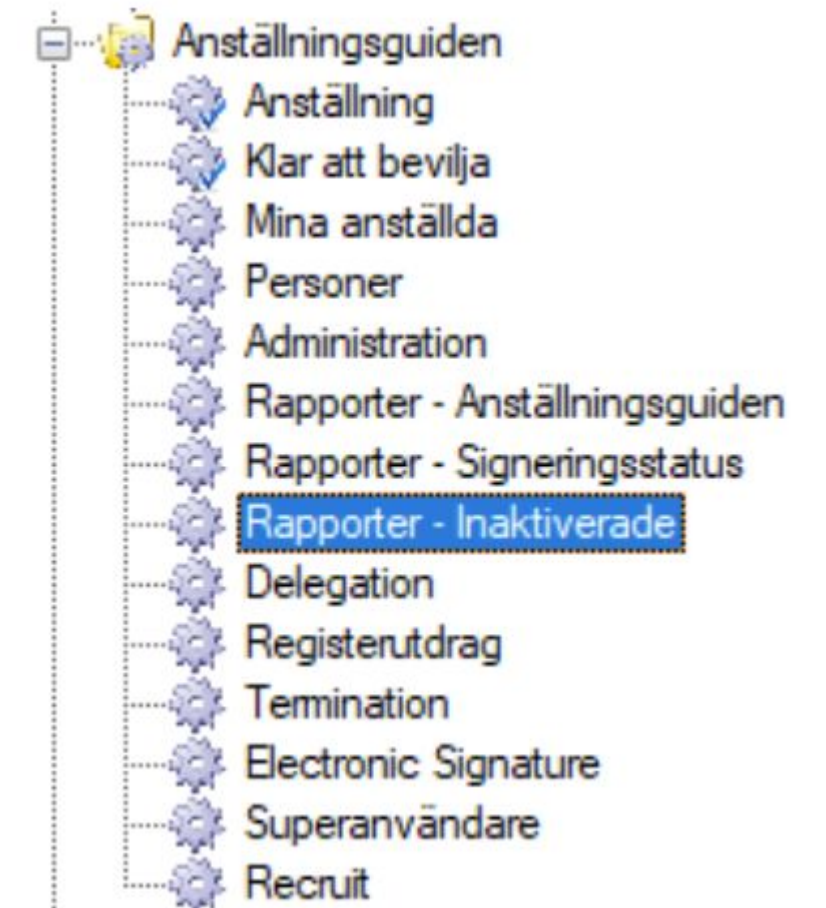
Anställningsguiden
Anställning
Klar att bevilja
Mina anställda
Personer
Administration
Rapporter - Anställningsguiden
Rapporter - Signeringsstatus
Rapporter - Inaktiverade
Delegation
Registerutdrag
Termination
Electronic Signature
Superanvändare
Recruit